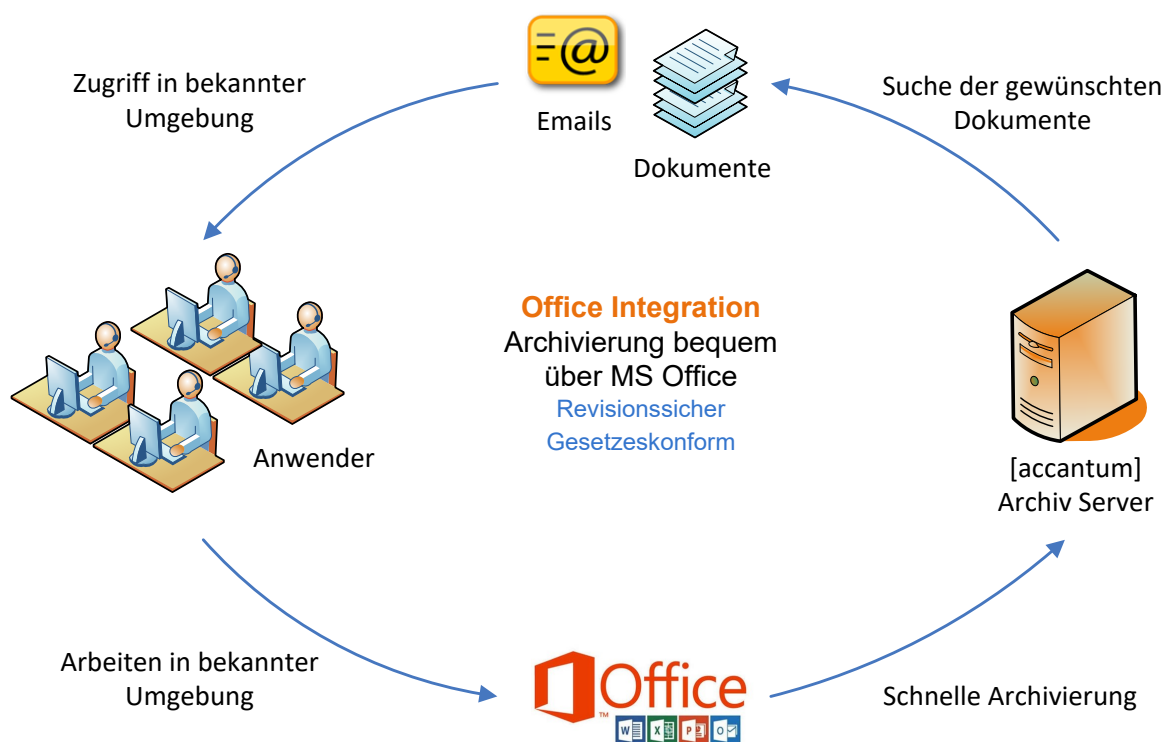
Zugriff in bekannter Umgebung

Emails

Dokumente

Suche der gewünschten Dokumente

Office Integration
Archivierung bequem über MS Office
Revisionssicher
Gesetzeskonform

Anwender

[accantum]
Archiv Server

Arbeiten in bekannter Umgebung

Office

Schnelle Archivierung